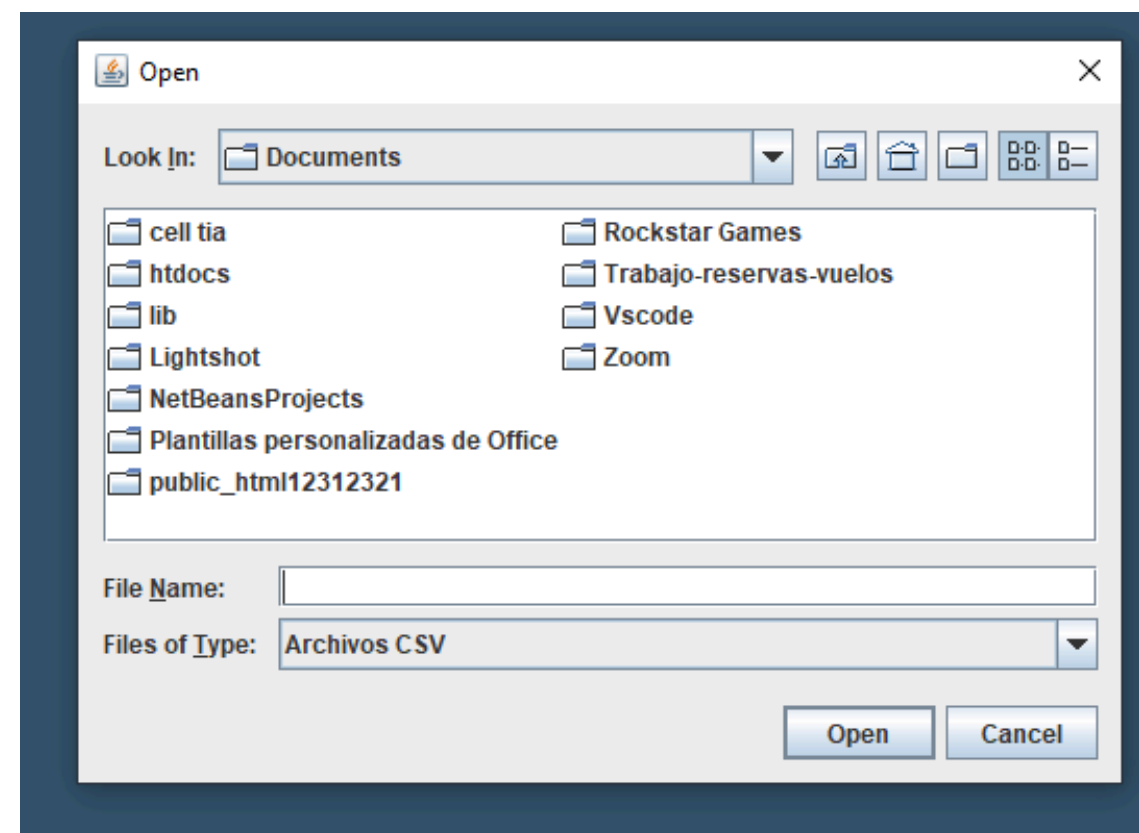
Open

Look In: Documents

cell tia
htdocs
lib
Lightshot
NetBeansProjects
Plantillas personalizadas de Office
public_html12312321

Rockstar Games
Trabajo-reservas-vuelos
Vscode
Zoom

File Name:

Files of Type: Archivos CSV

Open Cancel